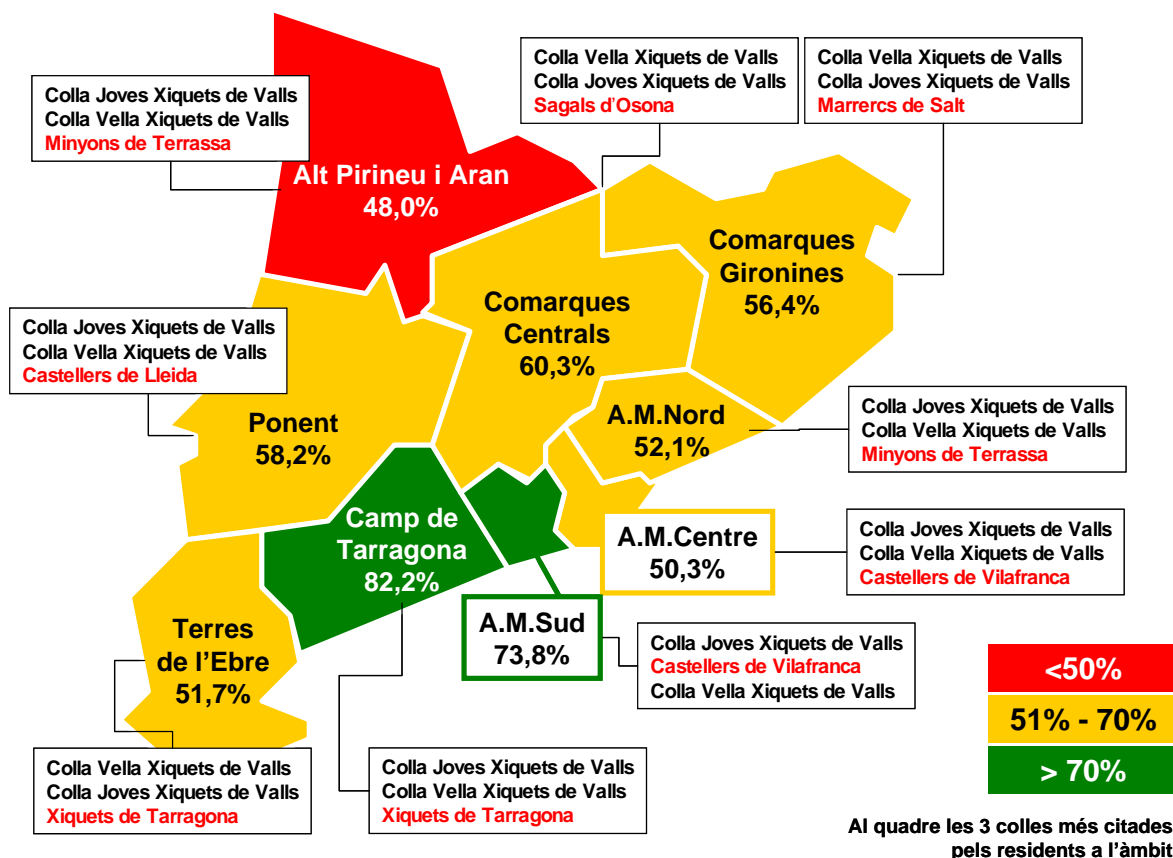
Colla Joves Xiquets de Valls
Colla Vella Xiquets de Valls
Minyons de Terrassa

Colla Vella Xiquets de Valls
Colla Joves Xiquets de Valls
Sagals d'Osona

Colla Vella Xiquets de Valls
Colla Joves Xiquets de Valls
Marrercs de Salt

Alt Pirineu i Aran
48,0%

Comarques Gironines
56,4%

Comarques Centrals
60,3%

Colla Joves Xiquets de Valls
Colla Vella Xiquets de Valls
Castellers de Lleida

Ponent
58,2%

A.M.Nord
52,1%

Colla Joves Xiquets de Valls
Colla Vella Xiquets de Valls
Minyons de Terrassa

Camp de Tarragona
82,2%

A.M.Centre
50,3%

Colla Joves Xiquets de Valls
Colla Vella Xiquets de Valls
Castellers de Vilafranca

A.M.Sud
73,8%

Colla Joves Xiquets de Valls
Castellers de Vilafranca
Colla Vella Xiquets de Valls

Terres de l'Ebre
51,7%

<50%
51% - 70%
> 70%

Colla Vella Xiquets de Valls
Colla Joves Xiquets de Valls
Xiquets de Tarragona

Colla Joves Xiquets de Valls
Colla Vella Xiquets de Valls
Xiquets de Tarragona

Al quadre les 3 colles més citades pels residents a l'àmbit